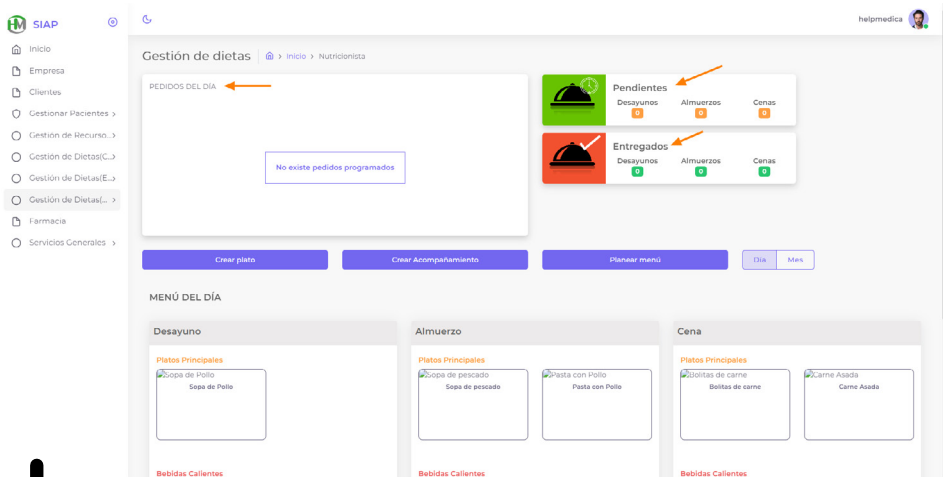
SIAP

Inicio
Empresa
Clientes
Gestionar Pacientes >
Gestión de Recurso... >
Gestión de Dietas(C...
Gestión de Dietas(E...
Gestión de Dietas(... >
Farmacia
Servicios Generales >

helpmedica

Gestión de dietas > Inicio > Nutricionista

PEDIDOS DEL DÍA

No existe pedidos programados

Pendientes
Desayunos 0
Almuerzos 0
Cenas 0

Entregados
Desayunos 0
Almuerzos 0
Cenas 0

Crear plato
Crear Acompañamiento
Planear menú
Día
Mes

MENÚ DEL DÍA

Desayuno
Platos Principales
Sopa de Pollo
Sopa de Pollo
Bebidas Calientes

Almuerzo
Platos Principales
Sopa de pescado
Sopa de pescado
Pasta con Pollo
Pasta con Pollo
Bebidas Calientes

Cena
Platos Principales
Bolitas de carne
Bolitas de carne
Carne Asada
Carne Asada
Bebidas Calientes